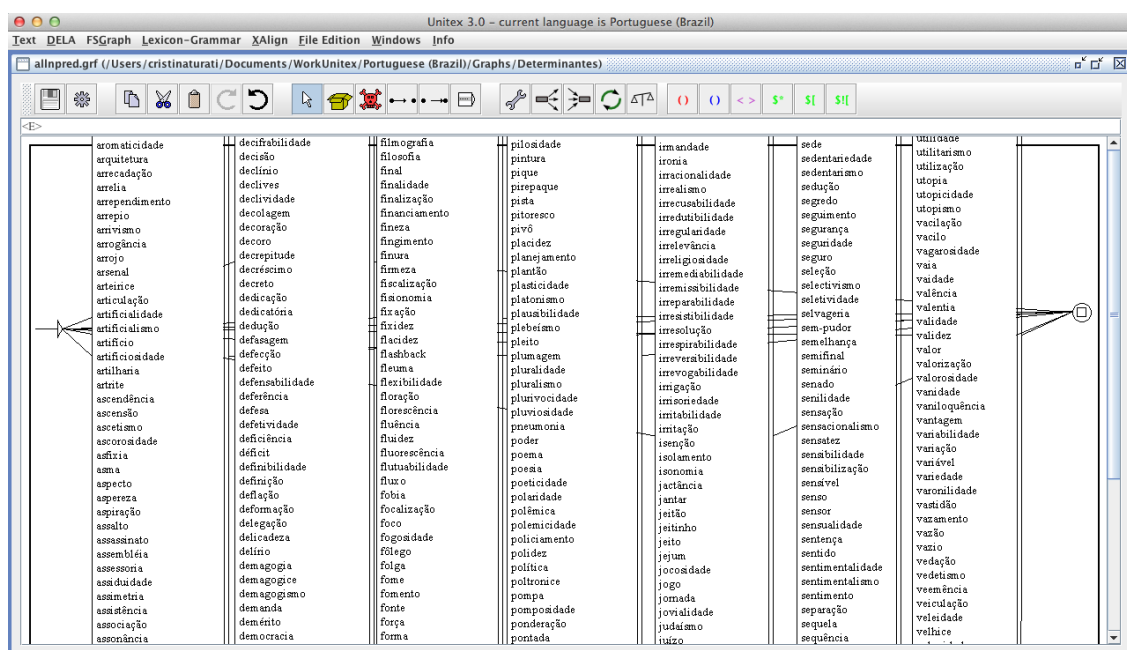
Unitex 3.0 – current language is Portuguese (Brazil)

Text DELA FSGraph Lexicon-Grammar XAlign File Edition Windows Info

allnpred.grf (/Users/cristinaturati/Documents/WorkUnitex/Portuguese (Brazil)/Graphs/Determinantes)

( ) ( ) < > $* $[ $![

<E>

aromaticidade
arquitetura
arrecadação
arrelia
arrependimento
arrepio
arrivismo
arrogância
arrojo
arsenal
arteirice
articulação
artificialidade
artificialismo
artifício
artificiosidade
artilharia
artrite
ascendência
ascensão
ascetismo
ascorosidade
asfixia
asma
aspecto
aspereza
aspiração
assalto
assassinato
assembléia
assessoria
assiduidade
assimetria
assistência
associação
assonância

decifrabilidade
decisão
declínio
declives
declividade
decolagem
decoração
decoro
decrepitude
decréscimo
decreto
dedicação
dedicatória
dedução
defasagem
defecção
defeito
defensabilidade
deferência
defesa
defetividade
deficiência
déficit
definibilidade
definição
deflação
deformação
delegação
delicadeza
delírio
demagogia
demagogice
demagogismo
demanda
demérito
democracia

filmografia
filosofia
final
finalidade
finalização
financiamento
fineza
fingimento
finura
firmeza
fiscalização
fisionomia
fixação
fixidez
flacidez
flashback
fleuma
flexibilidade
floração
florescência
fluência
fluidez
fluorescência
flutuabilidade
fluxo
fobia
focalização
foco
fogosidade
fôlego
folga
fome
fomento
fonte
força
forma

pilosidade
pintura
pique
pirepaque
pista
pitoresco
pivô
placidez
planejamento
plantão
plasticidade
platonismo
plausibilidade
plebeísmo
pleito
plumagem
pluralidade
pluralismo
plurivocidade
pluviosidade
pneumonia
poder
poema
poesia
poeticidade
polaridade
polêmica
polemicidade
policiamento
polidez
política
poltronice
pompa
pomposidade
ponderação
pontada

irmandade
ironia
irracionalidade
irrealismo
irrecusabilidade
irredutibilidade
irregularidade
irrelevância
irreligiosidade
irremediabilidade
irremissibilidade
irreparabilidade
irresistibilidade
irresolução
irrespirabilidade
irreversibilidade
irrevogabilidade
irrigação
irrisoriedade
irritabilidade
irritação
isenção
isolamento
isonomia
jactância
jantar
jeitão
jeitinho
jeito
jejum
jocosidade
jogo
jornada
jovialidade
judaísmo
juízo

sede
sedentariedade
sedentarismo
sedução
segredo
seguimento
segurança
seguridade
seguro
seleção
selectivismo
seletividade
selvageria
sem-pudor
semelhança
semifinal
seminário
senado
senilidade
sensação
sensacionalismo
sensatez
sensibilidade
sensibilização
sensível
senso
sensor
sensualidade
sentença
sentido
sentimentalidade
sentimentalismo
sentimento
separação
sequela
sequência

utilidade
utilitarismo
utilização
utopia
utopicidade
utopismo
vacilação
vacilo
vagarosidade
vaia
vaidade
valência
valentia
validade
validez
valor
valorização
valorosidade
vanidade
vaniloquência
vantagem
variabilidade
variação
variável
variedade
varonilidade
vastidão
vazamento
vazão
vazio
vedação
vedetismo
veemência
veiculação
veleidade
velhice